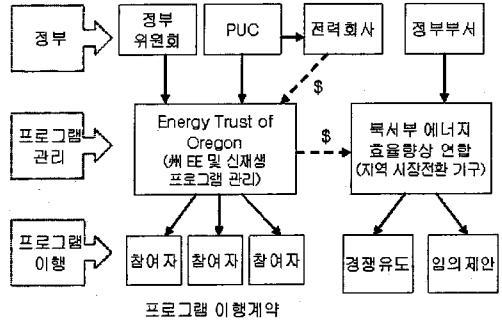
정부

정부 위원회

PUC

전력회사

정부부서

$

프로그램 관리

Energy Trust of Oregon (州 EE 및 신재생 프로그램 관리)

$

북서부 에너지 효율향상 연합 (지역 시장전환 기구)

프로그램 이행

참여자

참여자

참여자

경쟁유도

임의제안

프로그램 이행계약